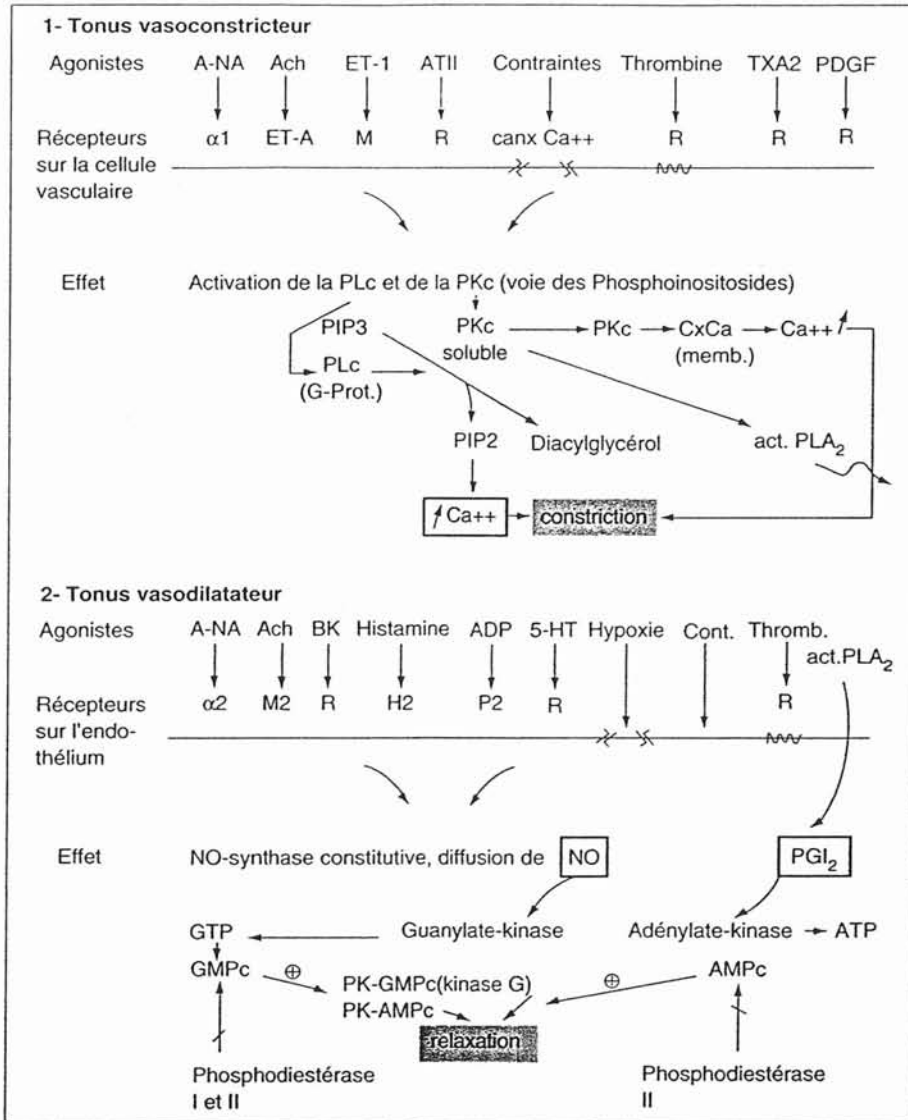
1- Tonus vasoconstricteur

| Agonistes | A-NA | Ach | ET-1 | ATII | Contraintes | Thrombine | TXA2 | PDGF |
|---|---|---|---|---|---|---|---|---|
| Récepteurs sur la cellule vasculaire | α1 | ET-A | M | R | canx Ca++ | R | R | R |

Effet Activation de la PLc et de la PKc (voie des Phosphoinositosides)

PIP3
PKc soluble
PKc → CxCa (memb.) → Ca++
PLc (G-Prot.)
PIP2
Diacylglycérol
act. PLA$_2$
Ca++ → constriction

2- Tonus vasodilatateur

| Agonistes | A-NA | Ach | BK | Histamine | ADP | 5-HT | Hypoxie | Cont. | Thromb. | act.PLA$_2$ |
|---|---|---|---|---|---|---|---|---|---|---|
| Récepteurs sur l'endothélium | α2 | M2 | R | H2 | P2 | R | | | R | |

Effet NO-synthase constitutive, diffusion de NO
PGI$_2$
GTP
Guanylate-kinase
Adénylate-kinase → ATP
GMPc ⊕
PK-GMPc(kinase G)
PK-AMPc
⊕ AMPc
relaxation
Phosphodiestérase I et II
Phosphodiestérase II